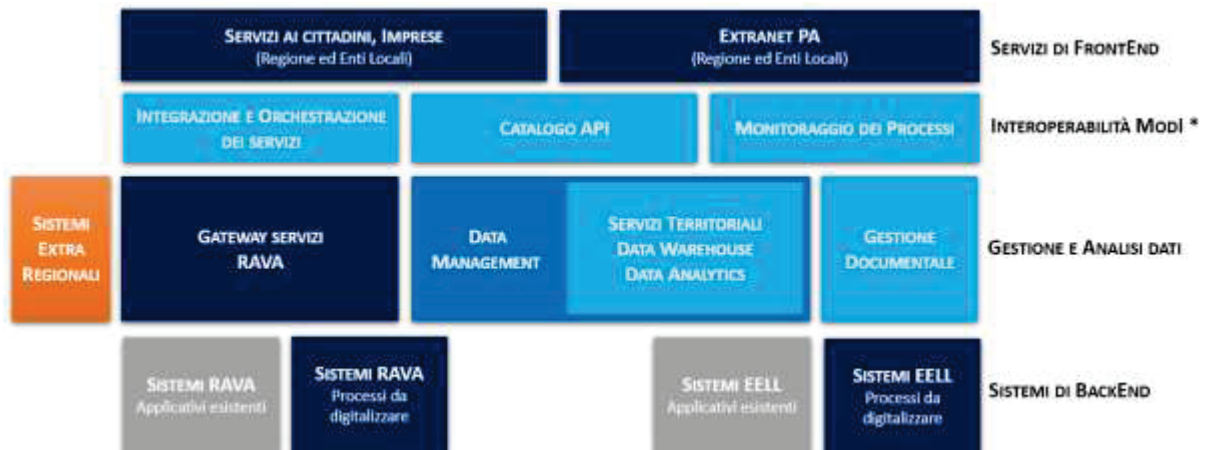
Servizi ai cittadini, Imprese
(Regione ed Enti Locali)

Extranet PA
(Regione ed Enti Locali)

Servizi di FrontEnd

Integrazione e Orchestrazione dei servizi

Catalogo API

Monitoraggio dei Processi

Interoperabilità ModI *

Sistemi Extra Regionali

Gateway servizi RAVA

Data Management

Servizi Territoriali
Data Warehouse
Data Analytics

Gestione Documentale

Gestione e Analisi dati

Sistemi RAVA
Applicativi esistenti

Sistemi RAVA
Processi da digitalizzare

Sistemi EELL
Applicativi esistenti

Sistemi EELL
Processi da digitalizzare

Sistemi di BackEnd